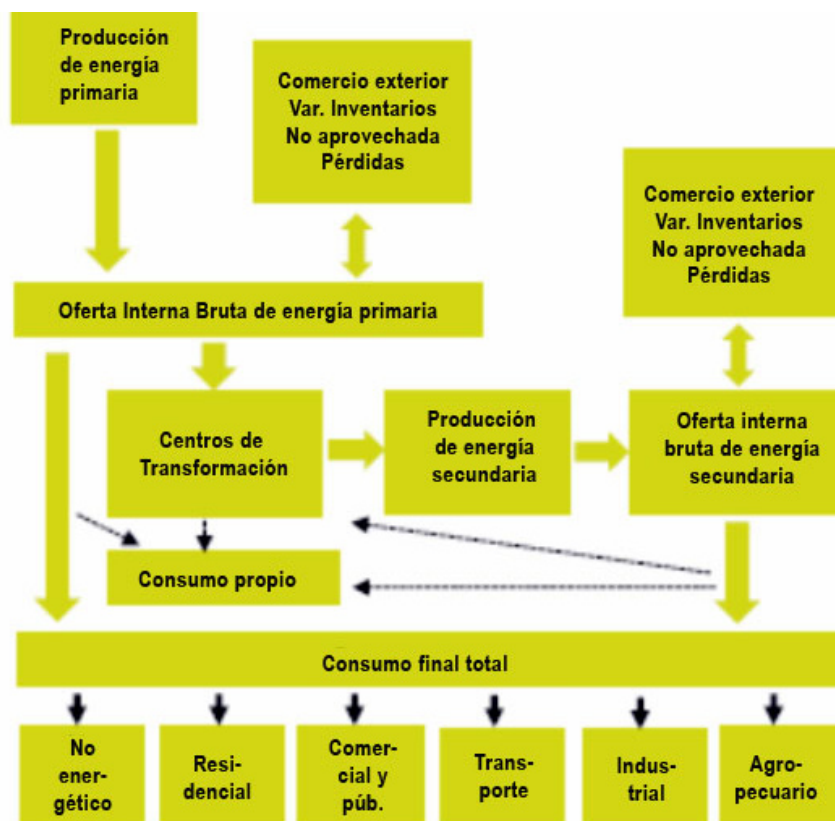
Producción de energía primaria

Comercio exterior
Var. Inventarios
No aprovechada
Pérdidas

Comercio exterior
Var. Inventarios
No aprovechada
Pérdidas

Oferta Interna Bruta de energía primaria

Centros de Transformación

Producción de energía secundaria

Oferta interna bruta de energía secundaria

Consumo propio

Consumo final total

No energético

Residencial

Comercial y púb.

Transporte

Industrial

Agropecuario